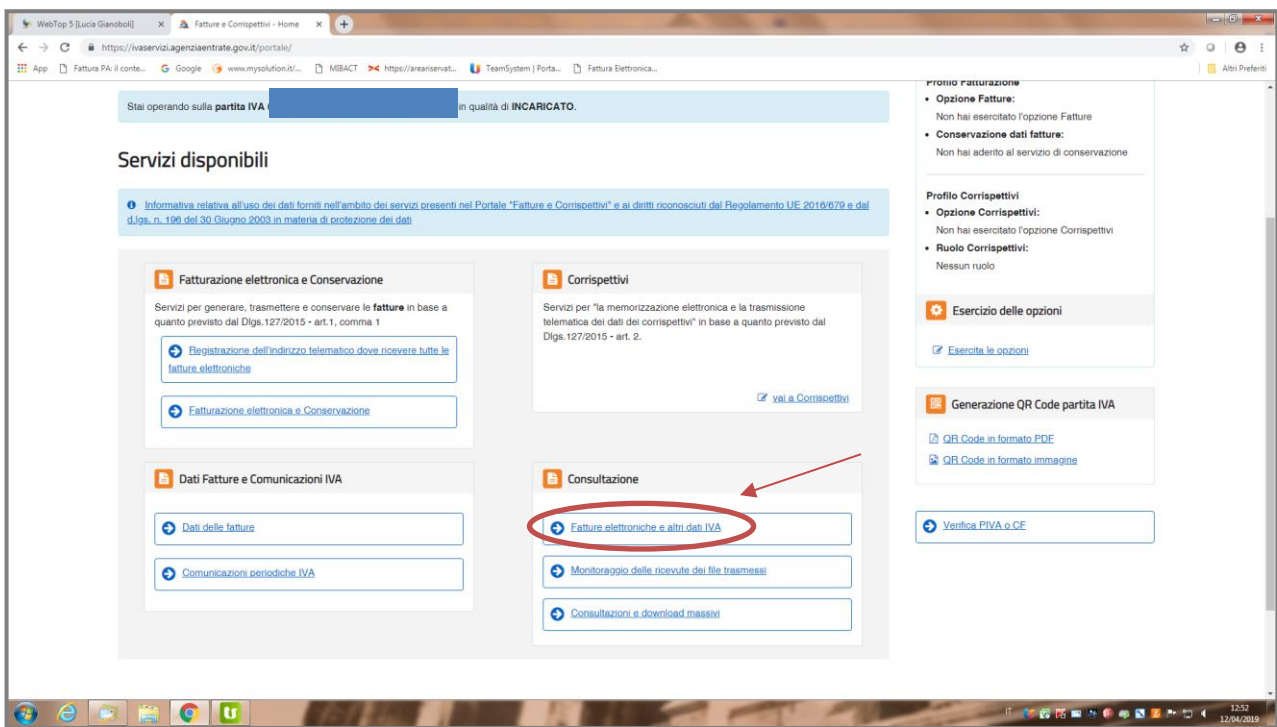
WebTop 5 [Lucia Gianoboli] ×
Fatture e Corrispettivi - Home ×

https://ivaservizi.agenziaentrate.gov.it/portale/

App | Fattura PA: il conte... | Google | www.mysolution.it/... | MIBACT | https://arearisevat... | TeamSystem | Porta... | Fattura Elettronica... | Altri Preferiti

Stai operando sulla partita IVA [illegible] in qualità di INCARICATO.

Servizi disponibili

Informativa relativa all'uso dei dati forniti nell'ambito dei servizi presenti nel Portale "Fatture e Corrispettivi" e ai diritti riconosciuti dal Regolamento UE 2016/679 e dal d.lgs. n. 196 del 30 Giugno 2003 in materia di protezione dei dati

Fatturazione elettronica e Conservazione

Servizi per generare, trasmettere e conservare le fatture in base a quanto previsto dal Dlgs.127/2015 - art.1, comma 1

Registrazione dell'indirizzo telematico dove ricevere tutte le fatture elettroniche

Fatturazione elettronica e Conservazione

Corrispettivi

Servizi per "la memorizzazione elettronica e la trasmissione telematica dei dati dei corrispettivi" in base a quanto previsto dal Dlgs.127/2015 - art. 2.

vai a Corrispettivi

Dati Fatture e Comunicazioni IVA

Dati delle fatture

Comunicazioni periodiche IVA

Consultazione

Fatture elettroniche e altri dati IVA

Monitoraggio delle ricevute dei file trasmessi

Consultazioni e download massivi

Profilo Fatturazione
• Opzione Fatture:
Non hai esercitato l'opzione Fatture
• Conservazione dati fatture:
Non hai aderito al servizio di conservazione

Profilo Corrispettivi
• Opzione Corrispettivi:
Non hai esercitato l'opzione Corrispettivi
• Ruolo Corrispettivi:
Nessun ruolo

Esercizio delle opzioni

Esercita le opzioni

Generazione QR Code partita IVA

QR Code in formato PDF

QR Code in formato immagine

Verifica PIVA o CF

IT 12:52 12/04/2019